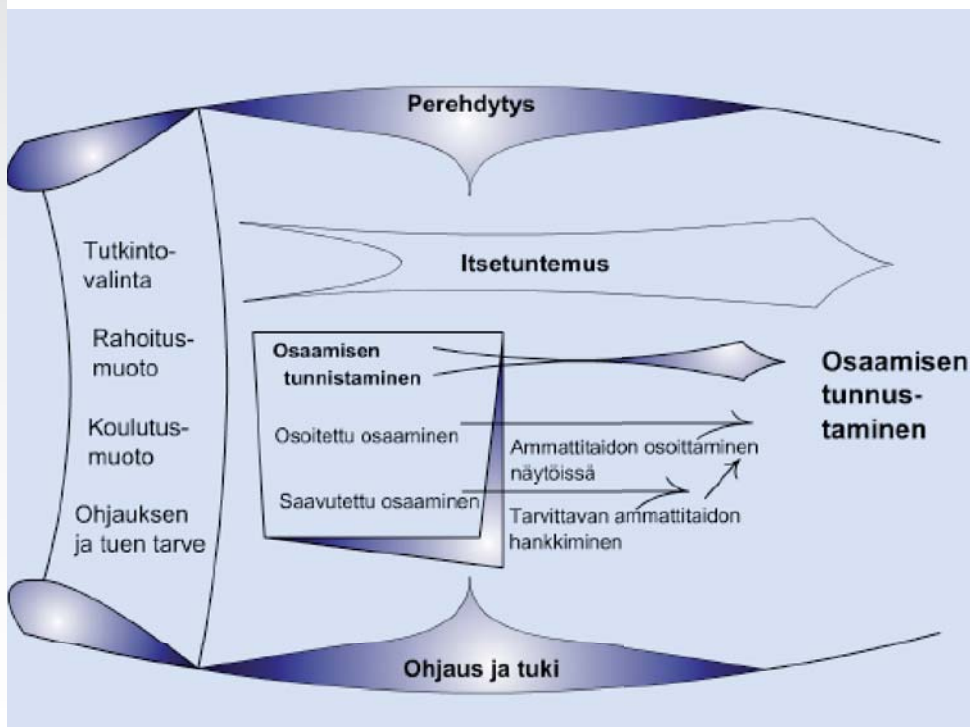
Perehdytys

Tutkintovalinta

Rahoitusmuoto

Koulutusmuoto

Ohjauksen ja tuen tarve

Itsetuntemus

Osaamisen tunnistaminen

Osoitettu osaaminen

Saavutettu osaaminen

Ammattitaidon osoittaminen näytöissä

Tarvittavan ammattitaidon hankkiminen

Osaamisen tunnustaminen

Ohjaus ja tuki